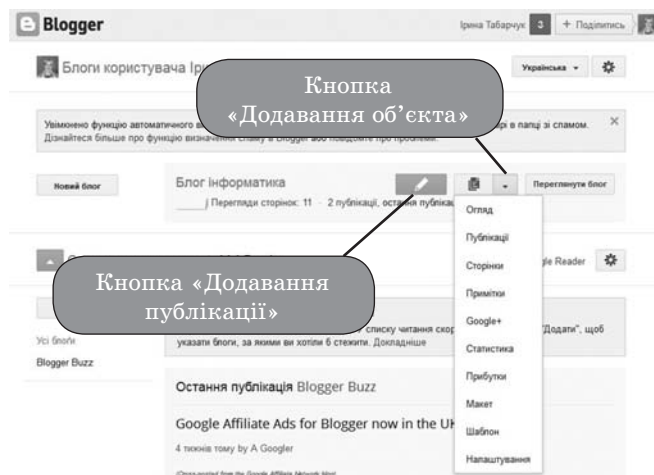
Blogger

Ірина Табарчук 3 + Поділитись

Блоги користувача Ірі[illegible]

Кнопка «Додавання об'єкта»

Українська ▾

Увімкнено функцію автоматичного в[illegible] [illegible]рі в папці зі спамом. Дізнайтеся більше про функцію визначення спаму в Blogger або повідомте про проблеми.

Новий блог

Блог інформатика

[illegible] | Перегляди сторінок: 11 · 2 публікації, остання публіка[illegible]

Переглянути блог

Огляд
Публікації
Сторінки
Примітки
Google+
Статистика
Прибутки
Макет
Шаблон
Налаштування

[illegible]gle Reader

Кнопка «Додавання публікації»

Усі блоги
Blogger Buzz

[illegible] списку читання скор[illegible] "Додати", щоб указати блоги, за якими ви хотіли б стежити. Докладніше

Остання публікація Blogger Buzz

Google Affiliate Ads for Blogger now in the UK

4 тижнів тому by A Googler

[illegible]